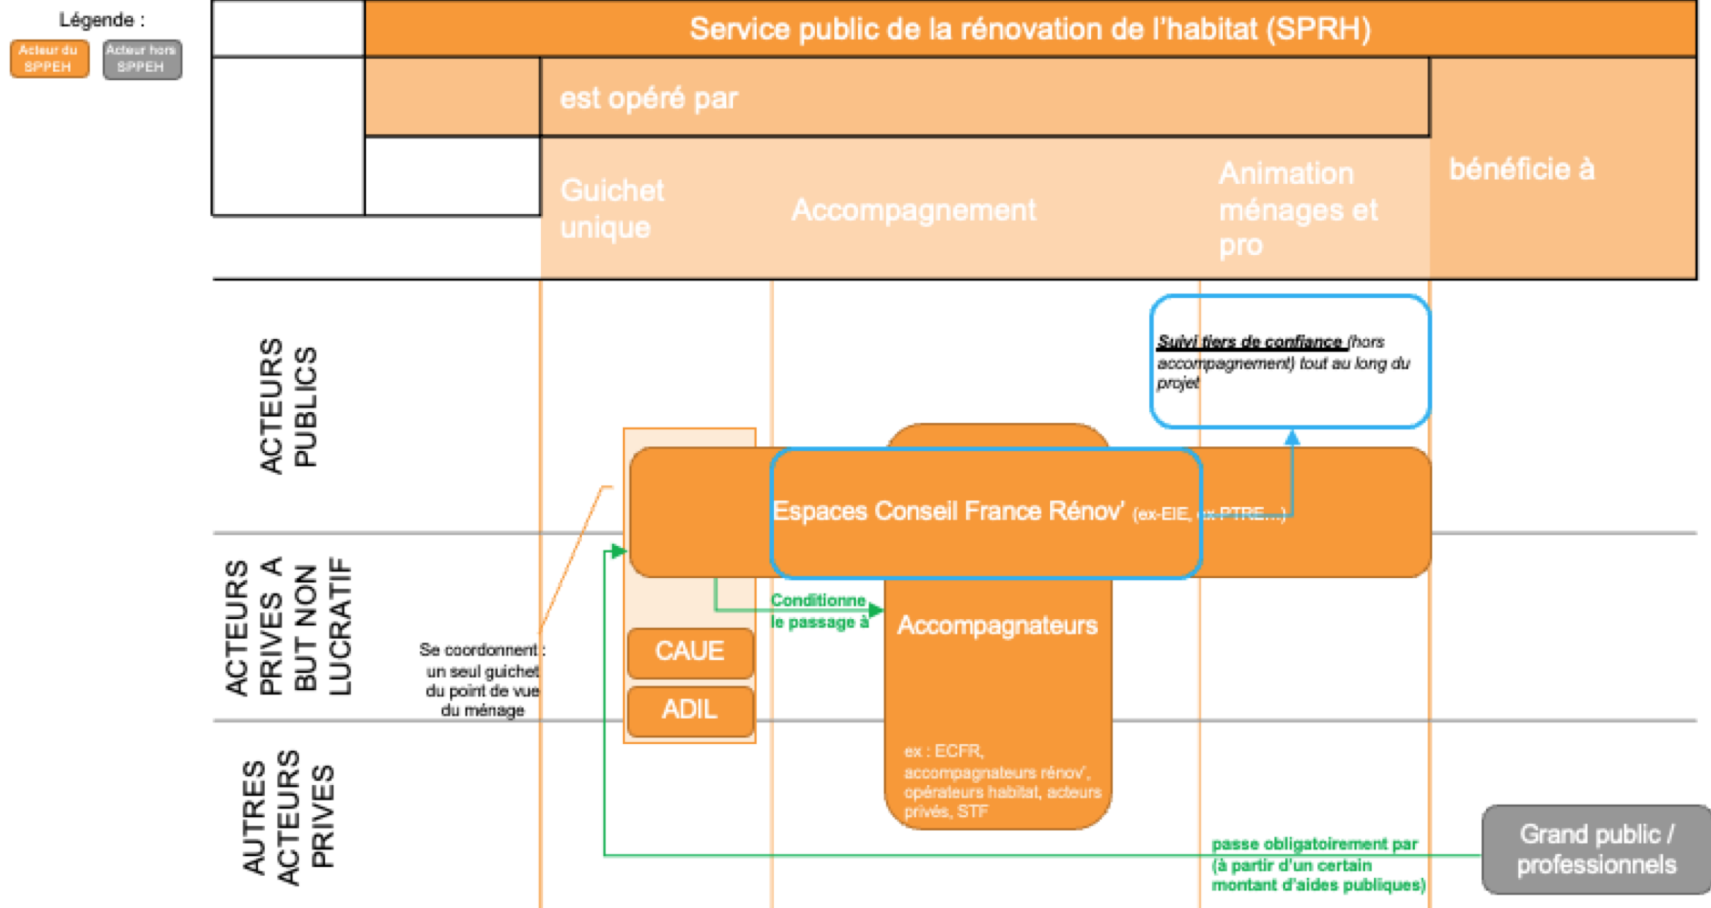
Légende :
Acteur du SPPEH
Acteur hors SPPEH

Service public de la rénovation de l'habitat (SPRH)

est opéré par

Guichet unique

Accompagnement

Animation ménages et pro

bénéficie à

ACTEURS PUBLICS

ACTEURS PRIVES A BUT NON LUCRATIF

AUTRES ACTEURS PRIVES

Suivi tiers de confiance (hors accompagnement) tout au long du projet

Espaces Conseil France Rénov' (ex-EIE, ex-PTRE...)

Conditionne le passage à

Accompagnateurs

Se coordonnent : un seul guichet du point de vue du ménage

CAUE

ADIL

ex : ECFR, accompagnateurs rénov', opérateurs habitat, acteurs privés, STF

passe obligatoirement par (à partir d'un certain montant d'aides publiques)

Grand public / professionnels